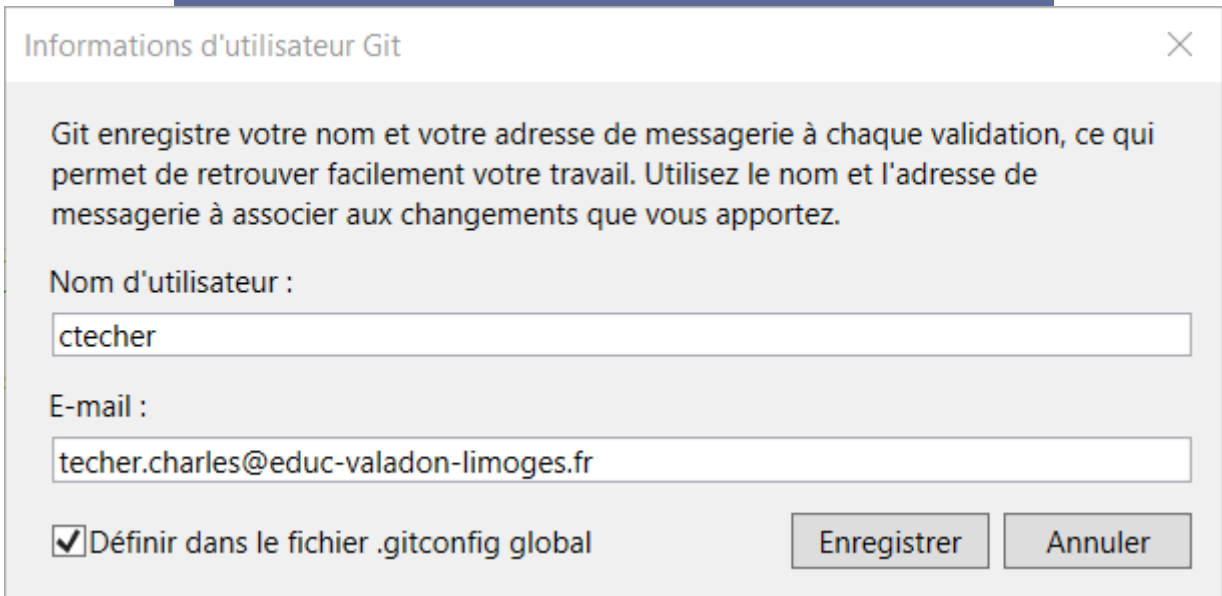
Informations d'utilisateur Git

Git enregistre votre nom et votre adresse de messagerie à chaque validation, ce qui permet de retrouver facilement votre travail. Utilisez le nom et l'adresse de messagerie à associer aux changements que vous apportez.

Nom d'utilisateur :

ctecher

E-mail :

techer.charles@educ-valadon-limoges.fr

Définir dans le fichier .gitconfig global

Enregistrer

Annuler